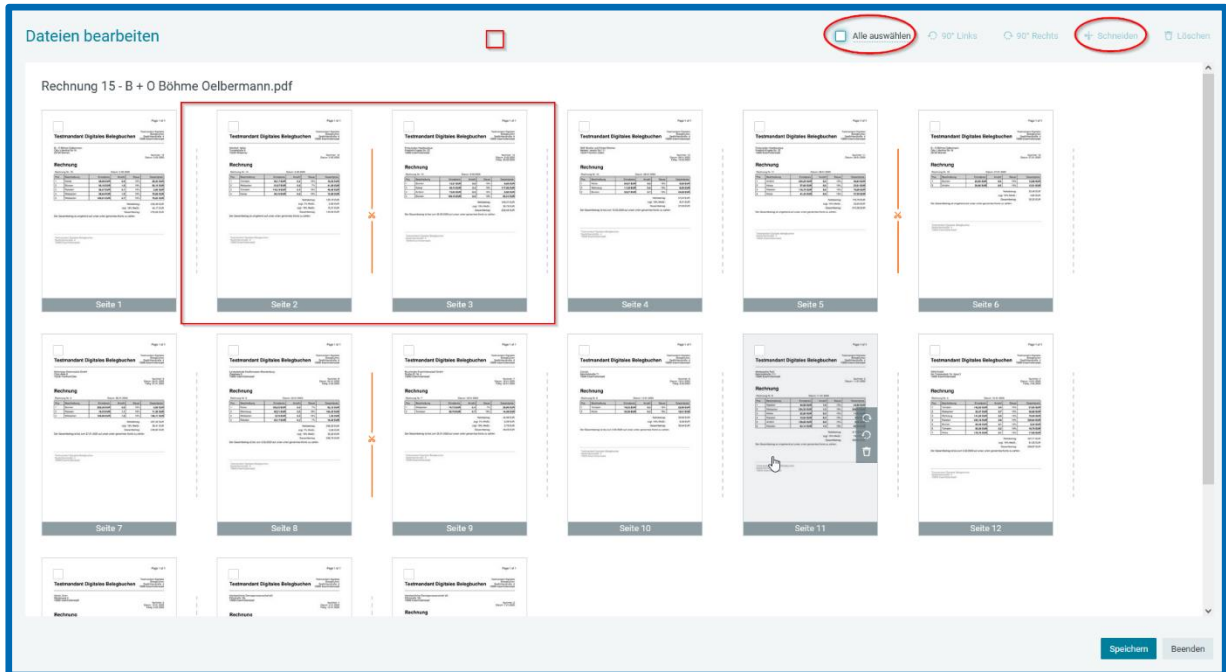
Dateien bearbeiten

Alle auswählen

90° Links

90° Rechts

Schneiden

Löschen

Rechnung 15 - B + O Böhme Oelbermann.pdf

Testmandant Digitales Belegbuchen

Rechnung

Seite 1

Testmandant Digitales Belegbuchen

Rechnung

Seite 2

Testmandant Digitales Belegbuchen

Rechnung

Seite 3

Testmandant Digitales Belegbuchen

Rechnung

Seite 4

Testmandant Digitales Belegbuchen

Rechnung

Seite 5

Testmandant Digitales Belegbuchen

Rechnung

Seite 6

Testmandant Digitales Belegbuchen

Rechnung

Seite 7

Testmandant Digitales Belegbuchen

Rechnung

Seite 8

Testmandant Digitales Belegbuchen

Rechnung

Seite 9

Testmandant Digitales Belegbuchen

Rechnung

Seite 10

Testmandant Digitales Belegbuchen

Rechnung

Seite 11

Testmandant Digitales Belegbuchen

Rechnung

Seite 12

Testmandant Digitales Belegbuchen

Rechnung

Testmandant Digitales Belegbuchen

Rechnung

Testmandant Digitales Belegbuchen

Rechnung

Speichern

Beenden